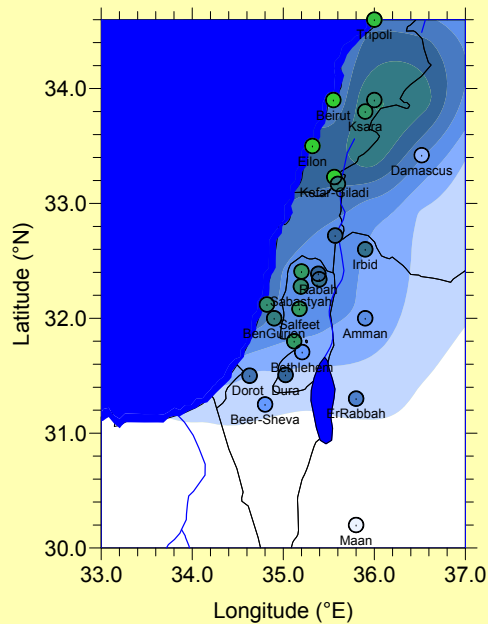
Tripoli
Beirut
Ksara
Eilon
Damascus
Kefar-Giladi
Irbid
Rabah
Sabastyah
Salfeet
BenGurion
Amman
Bethlehem
Dura
Dorot
ErRabbah
Beer-Sheva
Maan

Latitude (°N)
34.0
33.0
32.0
31.0
30.0

33.0 34.0 35.0 36.0 37.0
Longitude (°E)